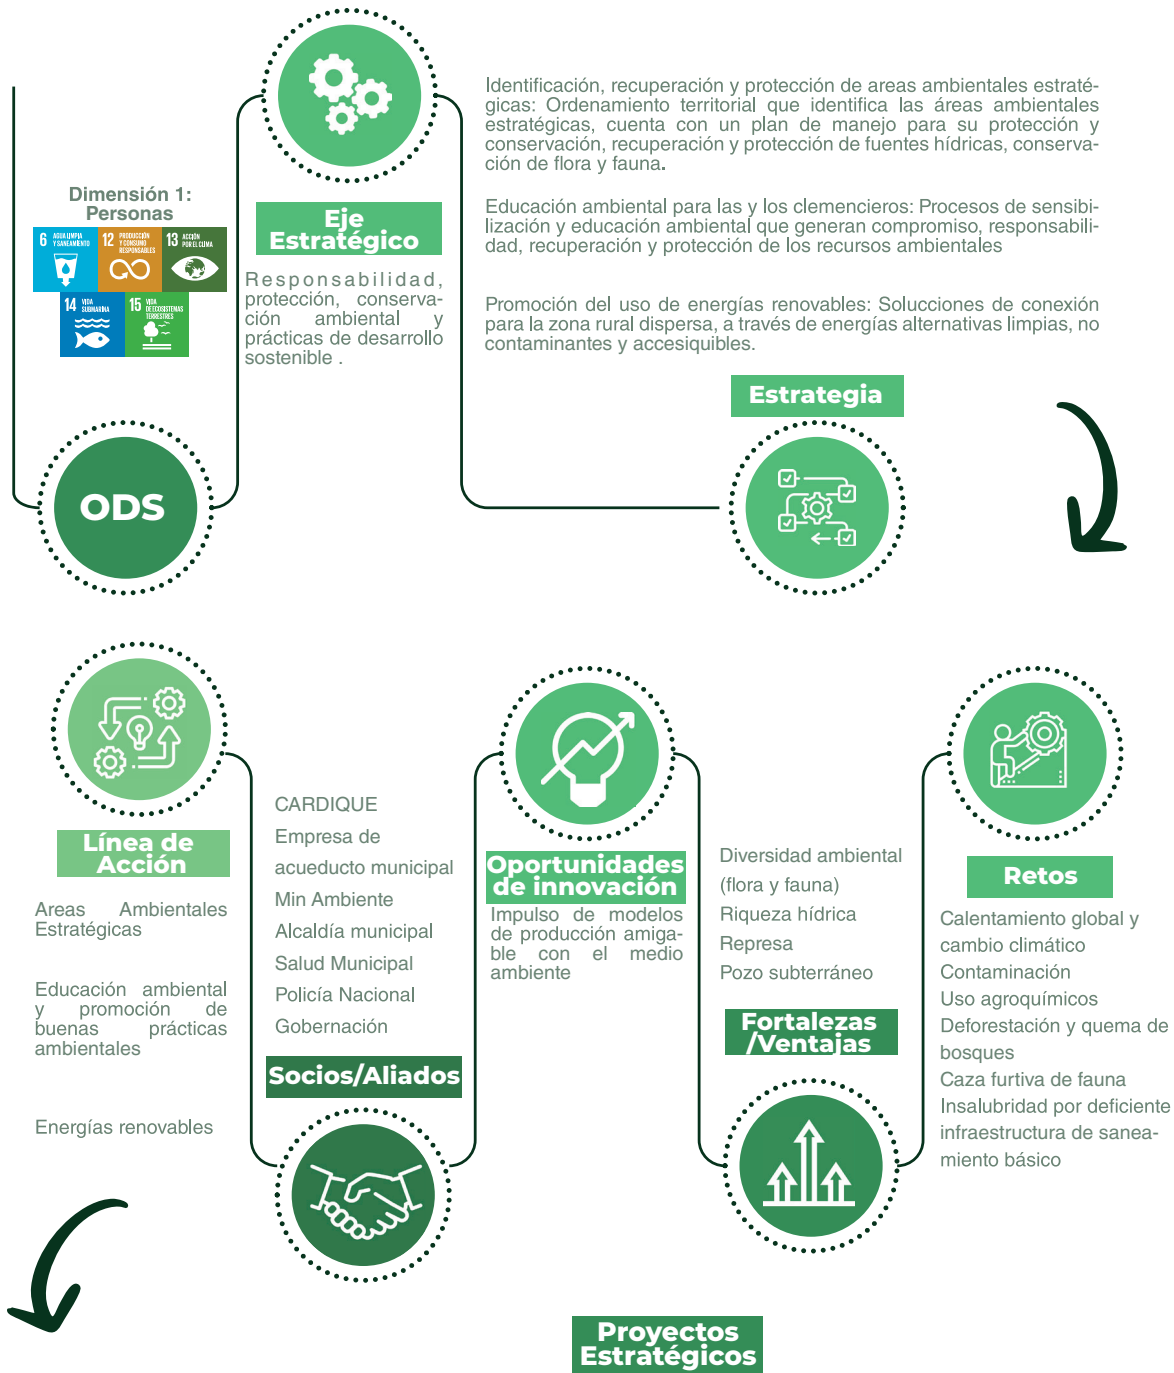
Dimensión 1: Personas

6 AGUA LIMPIA Y SANEAMIENTO
12 PRODUCCIÓN Y CONSUMO RESPONSABLES
13 ACCIÓN POR EL CLIMA
14 VIDA SUBMARINA
15 VIDA DE ECOSISTEMAS TERRESTRES

ODS

Eje Estratégico

Responsabilidad, protección, conservación ambiental y prácticas de desarrollo sostenible .

Identificación, recuperación y protección de areas ambientales estratégicas: Ordenamiento territorial que identifica las áreas ambientales estratégicas, cuenta con un plan de manejo para su protección y conservación, recuperación y protección de fuentes hídricas, conservación de flora y fauna.

Educación ambiental para las y los clemencieros: Procesos de sensibilización y educación ambiental que generan compromiso, responsabilidad, recuperación y protección de los recursos ambientales

Promoción del uso de energías renovables: Solucciones de conexión para la zona rural dispersa, a través de energías alternativas limpias, no contaminantes y accesiquibles.

Estrategia

Línea de Acción

Areas Ambientales Estratégicas

Educación ambiental y promoción de buenas prácticas ambientales

Energías renovables

CARDIQUE
Empresa de acueducto municipal
Min Ambiente
Alcaldía municipal
Salud Municipal
Policía Nacional
Gobernación

Socios/Aliados

Oportunidades de innovación

Impulso de modelos de producción amigable con el medio ambiente

Diversidad ambiental (flora y fauna)
Riqueza hídrica
Represa
Pozo subterráneo

Fortalezas /Ventajas

Retos

Calentamiento global y cambio climático
Contaminación
Uso agroquímicos
Deforestación y quema de bosques
Caza furtiva de fauna
Insalubridad por deficiente infraestructura de saneamiento básico

Proyectos Estratégicos